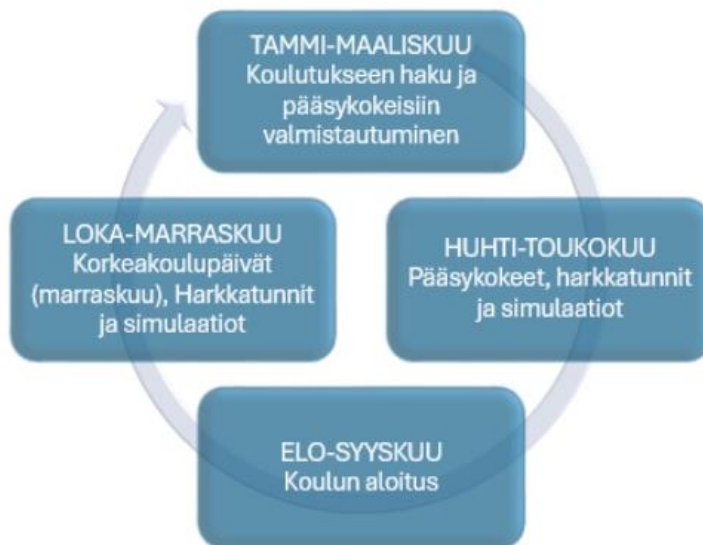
TAMMI-MAALISKUU
Koulutukseen haku ja pääsykokeisiin valmistautuminen

HUHTI-TOUKOKUU
Pääsykokeet, harkkatunnit ja simulaatiot

ELO-SYYSKUU
Koulun aloitus

LOKA-MARRASKUU
Korkeakoulupäivät (marraskuu), Harkkatunnit ja simulaatiot